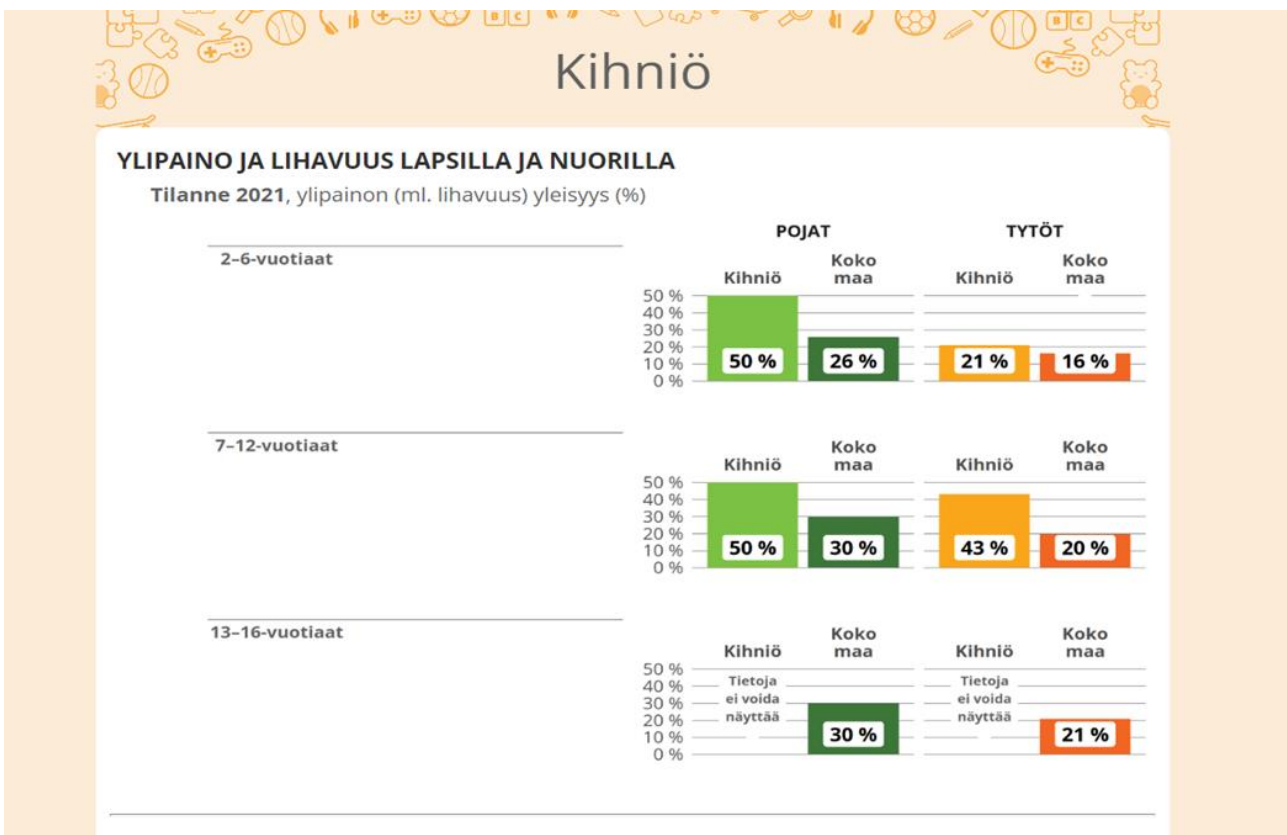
Kihniö

YLIPAINO JA LIHAVUUS LAPSILLA JA NUORILLA

Tilanne 2021, ylipainon (ml. lihavuus) yleisyys (%)

POJAT

TYTÖT

2–6-vuotiaat

Kihniö
Koko maa
Kihniö
Koko maa

50 %
40 %
30 %
20 %
10 %
0 %

50 %
26 %
21 %
16 %

7–12-vuotiaat

Kihniö
Koko maa
Kihniö
Koko maa

50 %
40 %
30 %
20 %
10 %
0 %

50 %
30 %
43 %
20 %

13–16-vuotiaat

Kihniö
Koko maa
Kihniö
Koko maa

50 %
40 %
30 %
20 %
10 %
0 %

Tietoja ei voida näyttää
30 %
Tietoja ei voida näyttää
21 %